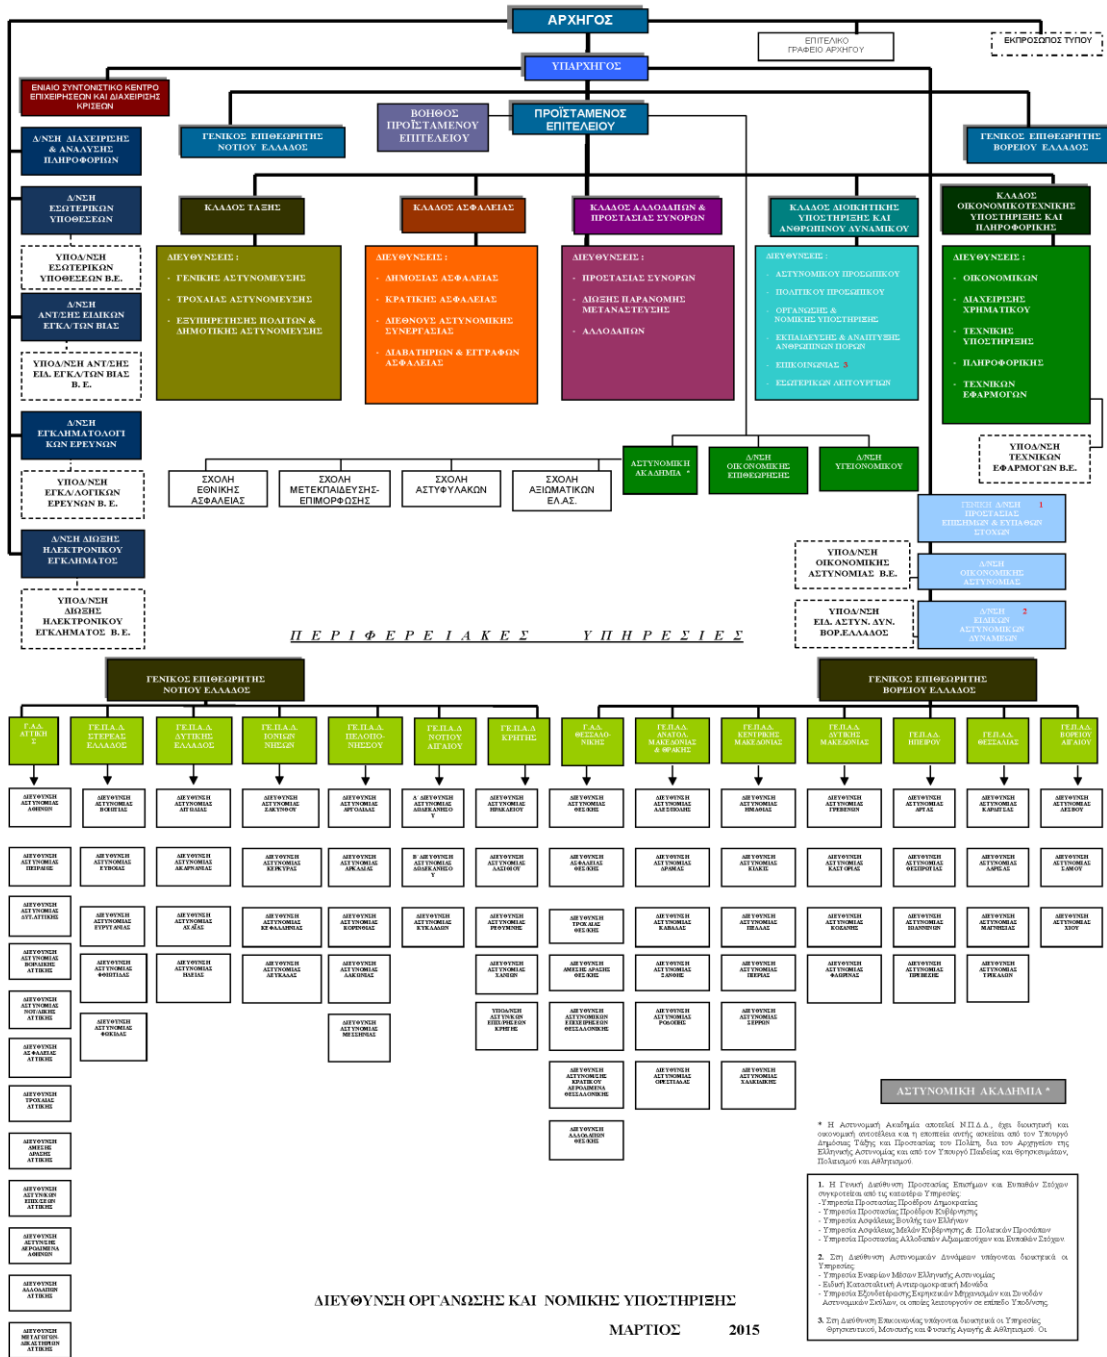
ΑΡΧΗΓΟΣ

ΕΠΙΤΕΛΙΚΟ ΓΡΑΦΕΙΟ ΑΡΧΗΓΟΥ

ΕΚΠΡΟΣΩΠΟΣ ΤΥΠΟΥ

ΥΠΑΡΧΗΓΟΣ

ΕΝΙΑΙΟ ΣΥΝΤΟΝΙΣΤΙΚΟ ΚΕΝΤΡΟ ΕΠΙΧΕΙΡΗΣΕΩΝ ΚΑΙ ΔΙΑΧΕΙΡΙΣΗΣ ΚΡΙΣΕΩΝ

Δ/ΝΣΗ ΔΙΑΧΕΙΡΙΣΗΣ & ΑΝΑΛΥΣΗΣ ΠΛΗΡΟΦΟΡΙΩΝ

ΒΟΗΘΟΣ ΠΡΟΪΣΤΑΜΕΝΟΥ ΕΠΙΤΕΛΕΙΟΥ

ΠΡΟΪΣΤΑΜΕΝΟΣ ΕΠΙΤΕΛΕΙΟΥ

ΓΕΝΙΚΟΣ ΕΠΙΘΕΩΡΗΤΗΣ ΝΟΤΙΟΥ ΕΛΛΑΔΟΣ

ΓΕΝΙΚΟΣ ΕΠΙΘΕΩΡΗΤΗΣ ΒΟΡΕΙΟΥ ΕΛΛΑΔΟΣ

Δ/ΝΣΗ ΕΣΩΤΕΡΙΚΩΝ ΥΠΟΘΕΣΕΩΝ

ΥΠΟΔ/ΝΣΗ ΕΣΩΤΕΡΙΚΩΝ ΥΠΟΘΕΣΕΩΝ Β.Ε.

Δ/ΝΣΗ ΑΝΤ/ΣΗΣ ΕΙΔΙΚΩΝ ΕΓΚΛ/ΤΩΝ ΒΙΑΣ

ΥΠΟΔ/ΝΣΗ ΑΝΤ/ΣΗΣ ΕΙΔ. ΕΓΚΛ/ΤΩΝ ΒΙΑΣ Β. Ε.

Δ/ΝΣΗ ΕΓΚΛΗΜΑΤΟΛΟΓΙΚΩΝ ΕΡΕΥΝΩΝ

ΥΠΟΔ/ΝΣΗ ΕΓΚΛ/ΛΟΓΙΚΩΝ ΕΡΕΥΝΩΝ Β. Ε.

Δ/ΝΣΗ ΔΙΩΞΗΣ ΗΛΕΚΤΡΟΝΙΚΟΥ ΕΓΚΛΗΜΑΤΟΣ

ΥΠΟΔ/ΝΣΗ ΔΙΩΞΗΣ ΗΛΕΚΤΡΟΝΙΚΟΥ ΕΓΚΛΗΜΑΤΟΣ Β. Ε.

ΚΛΑΔΟΣ ΤΑΞΗΣ

ΔΙΕΥΘΥΝΣΕΙΣ :
- ΓΕΝΙΚΗΣ ΑΣΤΥΝΟΜΕΥΣΗΣ
- ΤΡΟΧΑΙΑΣ ΑΣΤΥΝΟΜΕΥΣΗΣ
- ΕΞΥΠΗΡΕΤΗΣΗΣ ΠΟΛΙΤΩΝ & ΔΗΜΟΤΙΚΗΣ ΑΣΤΥΝΟΜΕΥΣΗΣ

ΚΛΑΔΟΣ ΑΣΦΑΛΕΙΑΣ

ΔΙΕΥΘΥΝΣΕΙΣ :
- ΔΗΜΟΣΙΑΣ ΑΣΦΑΛΕΙΑΣ
- ΚΡΑΤΙΚΗΣ ΑΣΦΑΛΕΙΑΣ
- ΔΙΕΘΝΟΥΣ ΑΣΤΥΝΟΜΙΚΗΣ ΣΥΝΕΡΓΑΣΙΑΣ
- ΔΙΑΒΑΤΗΡΙΩΝ & ΕΓΓΡΑΦΩΝ ΑΣΦΑΛΕΙΑΣ

ΚΛΑΔΟΣ ΑΛΛΟΔΑΠΩΝ & ΠΡΟΣΤΑΣΙΑΣ ΣΥΝΟΡΩΝ

ΔΙΕΥΘΥΝΣΕΙΣ :
- ΠΡΟΣΤΑΣΙΑΣ ΣΥΝΟΡΩΝ
- ΔΙΩΞΗΣ ΠΑΡΑΝΟΜΗΣ ΜΕΤΑΝΑΣΤΕΥΣΗΣ
- ΑΛΛΟΔΑΠΩΝ

ΚΛΑΔΟΣ ΔΙΟΙΚΗΤΙΚΗΣ ΥΠΟΣΤΗΡΙΞΗΣ ΚΑΙ ΑΝΘΡΩΠΙΝΟΥ ΔΥΝΑΜΙΚΟΥ

ΔΙΕΥΘΥΝΣΕΙΣ :
- ΑΣΤΥΝΟΜΙΚΟΥ ΠΡΟΣΩΠΙΚΟΥ
- ΠΟΛΙΤΙΚΟΥ ΠΡΟΣΩΠΙΚΟΥ
- ΟΡΓΑΝΩΣΗΣ & ΝΟΜΙΚΗΣ ΥΠΟΣΤΗΡΙΞΗΣ
- ΕΚΠΑΙΔΕΥΣΗΣ & ΑΝΑΠΤΥΞΗΣ ΑΝΘΡΩΠΙΝΩΝ ΠΟΡΩΝ
- ΕΠΙΚΟΙΝΩΝΙΑΣ 3
- ΕΣΩΤΕΡΙΚΩΝ ΛΕΙΤΟΥΡΓΙΩΝ

ΚΛΑΔΟΣ ΟΙΚΟΝΟΜΙΚΟΤΕΧΝΙΚΗΣ ΥΠΟΣΤΗΡΙΞΗΣ ΚΑΙ ΠΛΗΡΟΦΟΡΙΚΗΣ

ΔΙΕΥΘΥΝΣΕΙΣ :
- ΟΙΚΟΝΟΜΙΚΩΝ
- ΔΙΑΧΕΙΡΙΣΗΣ ΧΡΗΜΑΤΙΚΟΥ
- ΤΕΧΝΙΚΗΣ ΥΠΟΣΤΗΡΙΞΗΣ
- ΠΛΗΡΟΦΟΡΙΚΗΣ
- ΤΕΧΝΙΚΩΝ ΕΦΑΡΜΟΓΩΝ

ΥΠΟΔ/ΝΣΗ ΤΕΧΝΙΚΩΝ ΕΦΑΡΜΟΓΩΝ Β.Ε.

ΑΣΤΥΝΟΜΙΚΗ ΑΚΑΔΗΜΙΑ *

Δ/ΝΣΗ ΟΙΚΟΝΟΜΙΚΗΣ ΕΠΙΘΕΩΡΗΣΗΣ

Δ/ΝΣΗ ΥΓΕΙΟΝΟΜΙΚΟΥ

ΣΧΟΛΗ ΕΘΝΙΚΗΣ ΑΣΦΑΛΕΙΑΣ

ΣΧΟΛΗ ΜΕΤΕΚΠΑΙΔΕΥΣΗΣ-ΕΠΙΜΟΡΦΩΣΗΣ

ΣΧΟΛΗ ΑΣΤΥΦΥΛΑΚΩΝ

ΣΧΟΛΗ ΑΞΙΩΜΑΤΙΚΩΝ ΕΛ.ΑΣ.

ΓΕΝΙΚΗ Δ/ΝΣΗ ΠΡΟΣΤΑΣΙΑΣ ΕΠΙΣΗΜΩΝ & ΕΥΠΑΘΩΝ ΣΤΟΧΩΝ 1

ΥΠΟΔ/ΝΣΗ ΟΙΚΟΝΟΜΙΚΗΣ ΑΣΤΥΝΟΜΙΑΣ Β.Ε.

Δ/ΝΣΗ ΟΙΚΟΝΟΜΙΚΗΣ ΑΣΤΥΝΟΜΙΑΣ

ΥΠΟΔ/ΝΣΗ ΕΙΔ. ΑΣΤΥΝ. ΔΥΝ. ΒΟΡ.ΕΛΛΑΔΟΣ

Δ/ΝΣΗ ΕΙΔΙΚΩΝ ΑΣΤΥΝΟΜΙΚΩΝ ΔΥΝΑΜΕΩΝ 2

ΠΕΡΙΦΕΡΕΙΑΚΕΣ ΥΠΗΡΕΣΙΕΣ

ΓΕΝΙΚΟΣ ΕΠΙΘΕΩΡΗΤΗΣ ΝΟΤΙΟΥ ΕΛΛΑΔΟΣ

ΓΕΝΙΚΟΣ ΕΠΙΘΕΩΡΗΤΗΣ ΒΟΡΕΙΟΥ ΕΛΛΑΔΟΣ

Γ.Α.Δ. ΑΤΤΙΚΗΣ

ΓΕ.Π.Α.Δ. ΣΤΕΡΕΑΣ ΕΛΛΑΔΟΣ

ΓΕ.Π.Α.Δ. ΔΥΤΙΚΗΣ ΕΛΛΑΔΟΣ

ΓΕ.Π.Α.Δ. ΙΟΝΙΩΝ ΝΗΣΩΝ

ΓΕ.Π.Α.Δ. ΠΕΛΟΠΟΝΝΗΣΟΥ

ΓΕ.Π.Α.Δ. ΝΟΤΙΟΥ ΑΙΓΑΙΟΥ

ΓΕ.Π.Α.Δ. ΚΡΗΤΗΣ

Γ.Α.Δ. ΘΕΣΣΑΛΟΝΙΚΗΣ

ΓΕ.Π.Α.Δ. ΑΝΑΤΟΛ. ΜΑΚΕΔΟΝΙΑΣ & ΘΡΑΚΗΣ

ΓΕ.Π.Α.Δ. ΚΕΝΤΡΙΚΗΣ ΜΑΚΕΔΟΝΙΑΣ

ΓΕ.Π.Α.Δ. ΔΥΤΙΚΗΣ ΜΑΚΕΔΟΝΙΑΣ

ΓΕ.Π.Α.Δ. ΗΠΕΙΡΟΥ

ΓΕ.Π.Α.Δ. ΘΕΣΣΑΛΙΑΣ

ΓΕ.Π.Α.Δ. ΒΟΡΕΙΟΥ ΑΙΓΑΙΟΥ

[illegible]

ΑΣΤΥΝΟΜΙΚΗ ΑΚΑΔΗΜΙΑ *

* Η Αστυνομική Ακαδημία αποτελεί Ν.Π.Δ.Δ., έχει διοικητική και οικονομική αυτοτέλεια και η εποπτεία αυτής ασκείται από τον Υπουργό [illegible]

1. Η Γενική Διεύθυνση Προστασίας Επισήμων και Ευπαθών Στόχων συγκροτείται από τις κατωτέρω Υπηρεσίες:
- Υπηρεσία Προστασίας Προέδρου Δημοκρατίας
- Υπηρεσία Προστασίας Προέδρου Κυβέρνησης
- Υπηρεσία Ασφαλείας Βουλής των Ελλήνων
- Υπηρεσία Ασφαλείας Μελών Κυβέρνησης & Πολιτικών Προσώπων
- Υπηρεσία Προστασίας Αλλοδαπών Αξιωματούχων και Ευπαθών Στόχων

2. Στη Διεύθυνση Αστυνομικών Δυνάμεων υπάγονται διοικητικά οι Υπηρεσίες:
- Υπηρεσία Εναερίων Μέσων Ελληνικής Αστυνομίας
- Ειδική Κατασταλτική Αντιτρομοκρατική Μονάδα
- Υπηρεσία Εξουδετέρωσης Εκρηκτικών Μηχανισμών και Συνοδών Αστυνομικών Σκύλων, οι οποίες λειτουργούν σε επίπεδο Υποδ/νσης.

3. Στη Διεύθυνση Επικοινωνίας υπάγονται διοικητικά οι Υπηρεσίες Θρησκευτικού, Μουσικής και Φυσικής Αγωγής & Αθλητισμού. Οι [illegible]

ΔΙΕΥΘΥΝΣΗ ΟΡΓΑΝΩΣΗΣ ΚΑΙ ΝΟΜΙΚΗΣ ΥΠΟΣΤΗΡΙΞΗΣ

ΜΑΡΤΙΟΣ 2015